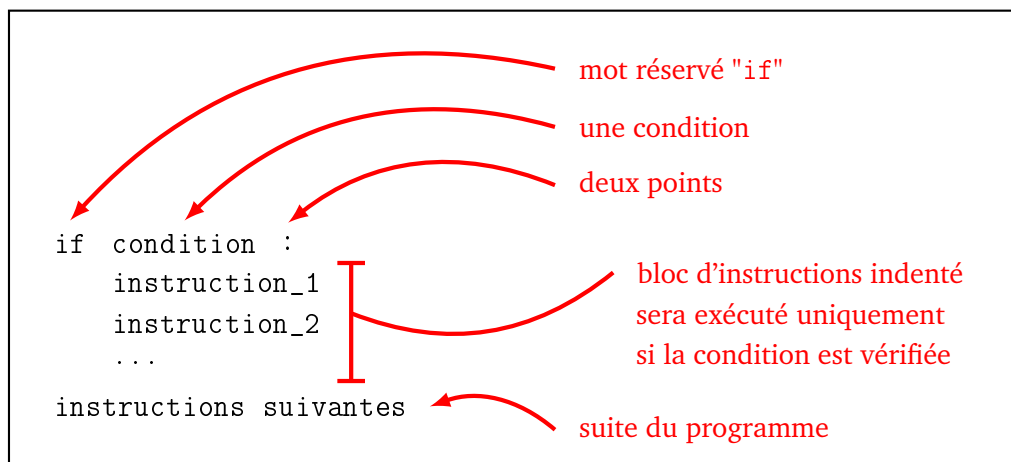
mot réservé "if"

une condition

deux points

if condition :
    instruction_1
    instruction_2
    ...
instructions suivantes

bloc d'instructions indenté sera exécuté uniquement si la condition est vérifiée

suite du programme